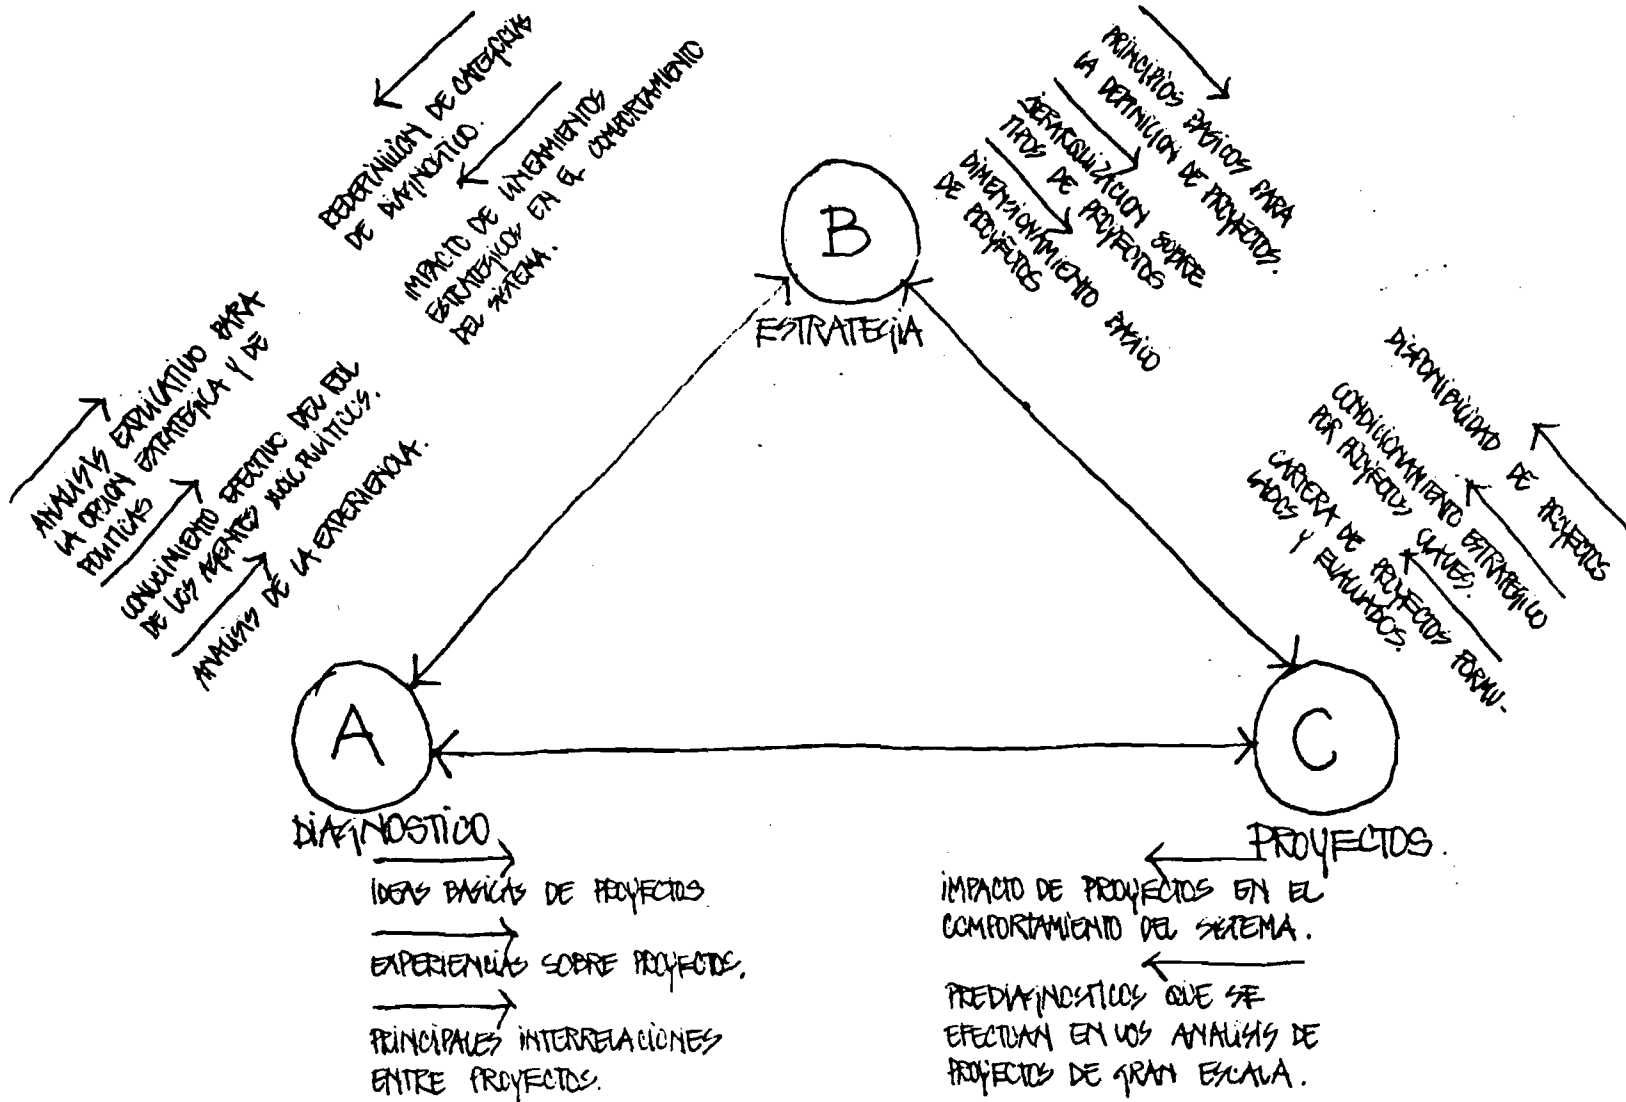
REDEFINICION DE CATEGORIA DE DIAGNOSTICO.

IMPACTO DE LINEAMIENTOS ESTRATEGICOS EN EL COMPORTAMIENTO DEL SISTEMA.

PRINCIPIOS BASICOS PARA LA DEFINICION DE PROYECTOS.

JERARQUIZACION SOBRE TIPOS DE PROYECTOS

DIMENSIONAMIENTO BASICO DE PROYECTOS

B

ESTRATEGIA

ANALISIS EVALUATIVO PARA LA OPCION ESTRATEGICA Y DE POLITICAS

CONOCIMIENTO EFECTIVO DEL ROL DE LOS AGENTES SOCIOPOLITICOS.

ANALISIS DE LA EXPERIENCIA.

DISPONIBILIDAD DE PROYECTOS

CONDICIONAMIENTO ESTRATEGICO POR PROYECTOS CLAVES.

CARTERA DE PROYECTOS FORMULADOS Y EVALUADOS.

A

DIAGNOSTICO

C

PROYECTOS.

IDEAS BASICAS DE PROYECTOS

EXPERIENCIAS SOBRE PROYECTOS.

PRINCIPALES INTERRELACIONES ENTRE PROYECTOS.

IMPACTO DE PROYECTOS EN EL COMPORTAMIENTO DEL SISTEMA.

PREDIAGNOSTICOS QUE SE EFECTUAN EN LOS ANALISIS DE PROYECTOS DE GRAN ESCALA.